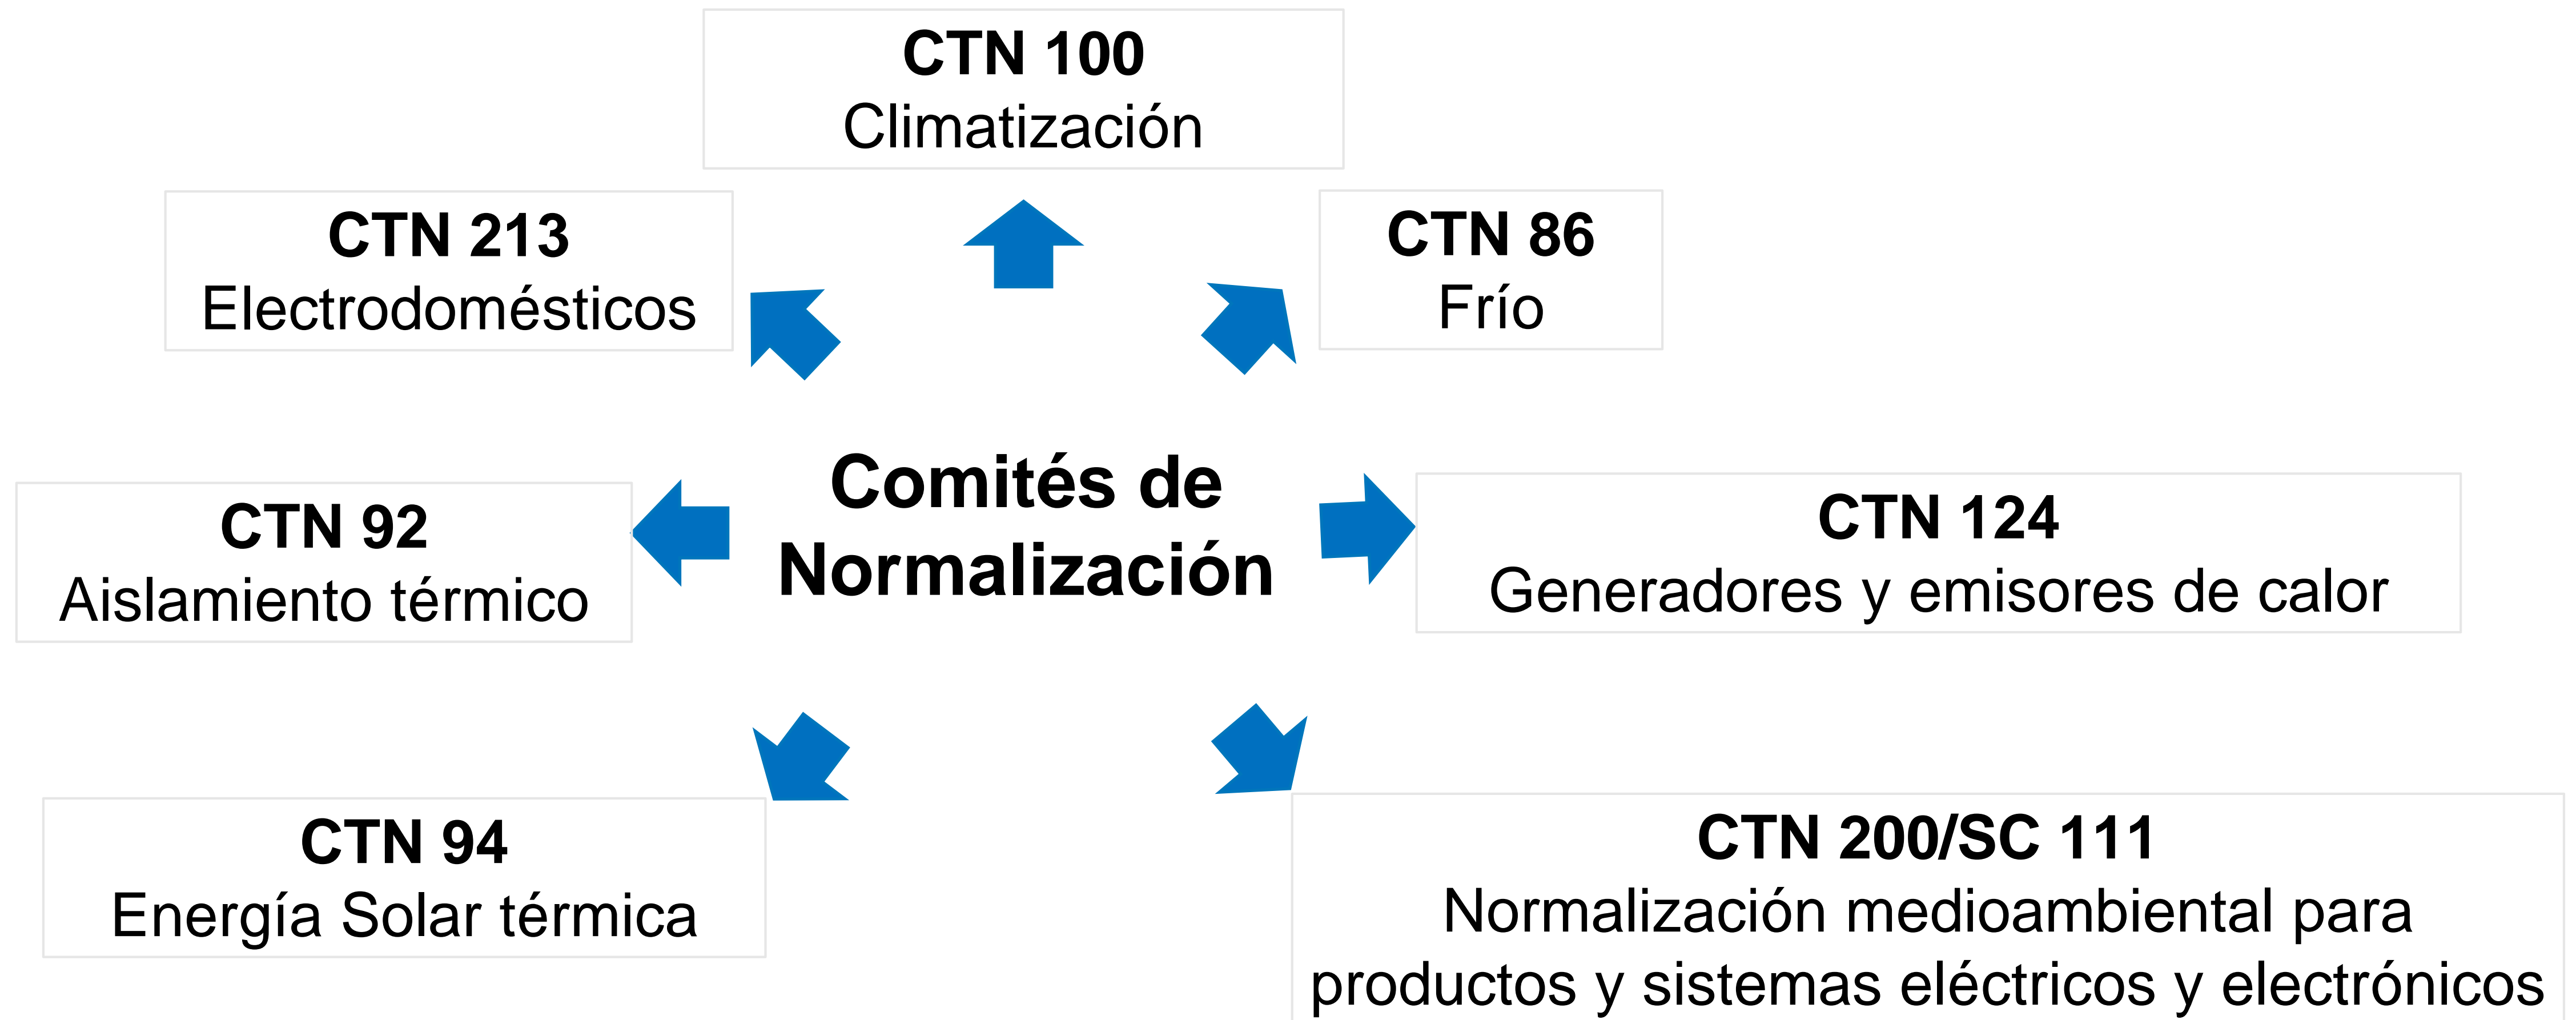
CTN 100
Climatización

CTN 213
Electrodomésticos

CTN 86
Frío

Comités de Normalización

CTN 92
Aislamiento térmico

CTN 124
Generadores y emisores de calor

CTN 94
Energía Solar térmica

CTN 200/SC 111
Normalización medioambiental para productos y sistemas eléctricos y electrónicos